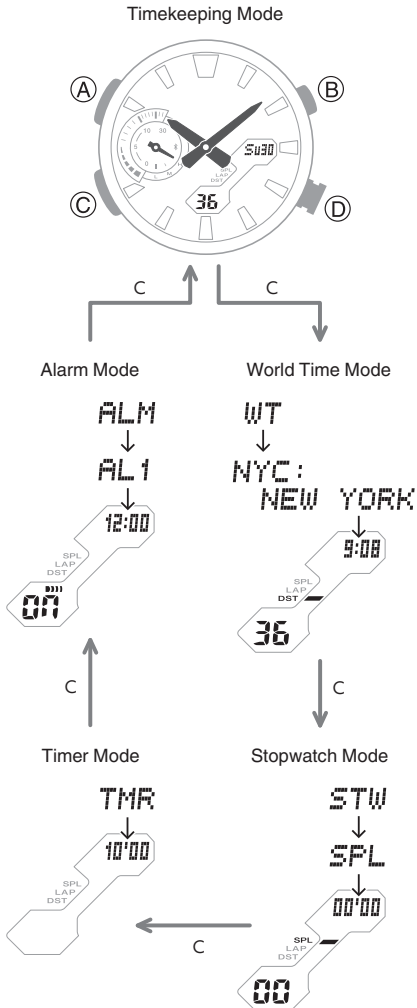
Timekeeping Mode

Ⓐ Ⓑ Ⓒ Ⓓ

10 30

SPL LAP DST

Su30

36

C C

Alarm Mode

ALM
↓
AL1
↓
12:00

SPL LAP DST

on

World Time Mode

WT
↓
NYC: NEW YORK
↓
9:08

SPL LAP DST

36

C

C

Timer Mode

TMR
↓
10'00

SPL LAP DST

Stopwatch Mode

STW
↓
SPL
↓
00'00

SPL LAP DST

00

C